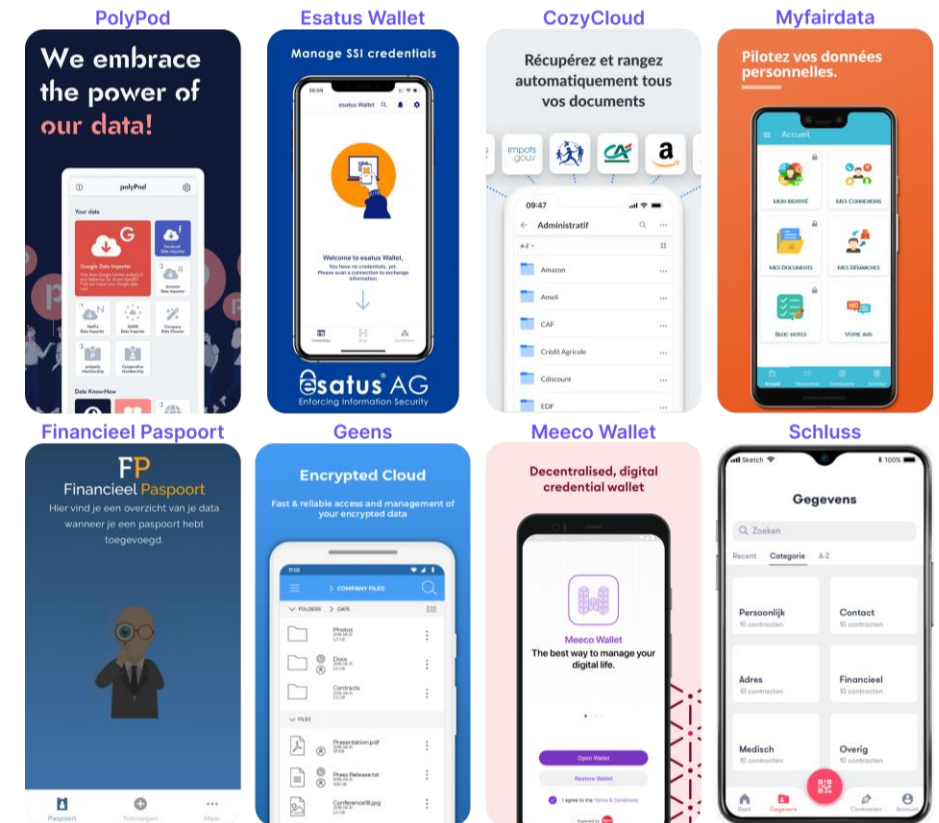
PolyPod

We embrace the power of our data!

polyPod

Your data

Google Data Importer

Facebook Data Importer

Amazon Data Importer

Netflix Data Importer

GDPR Data Importer

Company Data Sharer

polypoly Membership

Cooperative Membership

Data KnowHow

Esatus Wallet

Manage SSI credentials

esatus Wallet

Welcome to esatus Wallet,

You have no credentials, yet. Please scan a connection to exchange information

esatus AG

Enforcing Information Security

CozyCloud

Récupérez et rangez automatiquement tous vos documents

impots.gouv

09:47

Administratif

A-Z

Amazon

Ameli

CAF

Crédit Agricole

Cdiscount

EDF

Myfairdata

Pilotez vos données personnelles.

Accueil

MON IDENTITÉ

MES CONNEXIONS

MES DOCUMENTS

MES DÉMARCHES

BLOC-NOTES

VOTRE AVIS

Financieel Paspoort

FP

Financieel Paspoort

Hier vind je een overzicht van je data wanneer je een paspoort hebt toegevoegd.

Paspoort

Toevoegen

Meer

Geens

Encrypted Cloud

Fast & reliable access and management of your encrypted data

COMPANY FILES

FOLDERS

DATE

Photos

Docs

Contracts

FILES

Presentation.pdf

Press Release.txt

Conference19.jpg

Meeco Wallet

Decentralised, digital credential wallet

Meeco Wallet

The best way to manage your digital life.

Open Wallet

Restore Wallet

I agree to the Terms & Conditions

Schluss

Sketch

100%

Gegevens

Zoeken

Recent

Categorie

A-Z

Persoonlijk

10 contracten

Contact

10 contracten

Adres

10 contracten

Financieel

10 contracten

Medisch

10 contracten

Overig

10 contracten

Start

Gegevens

Contacten

Account